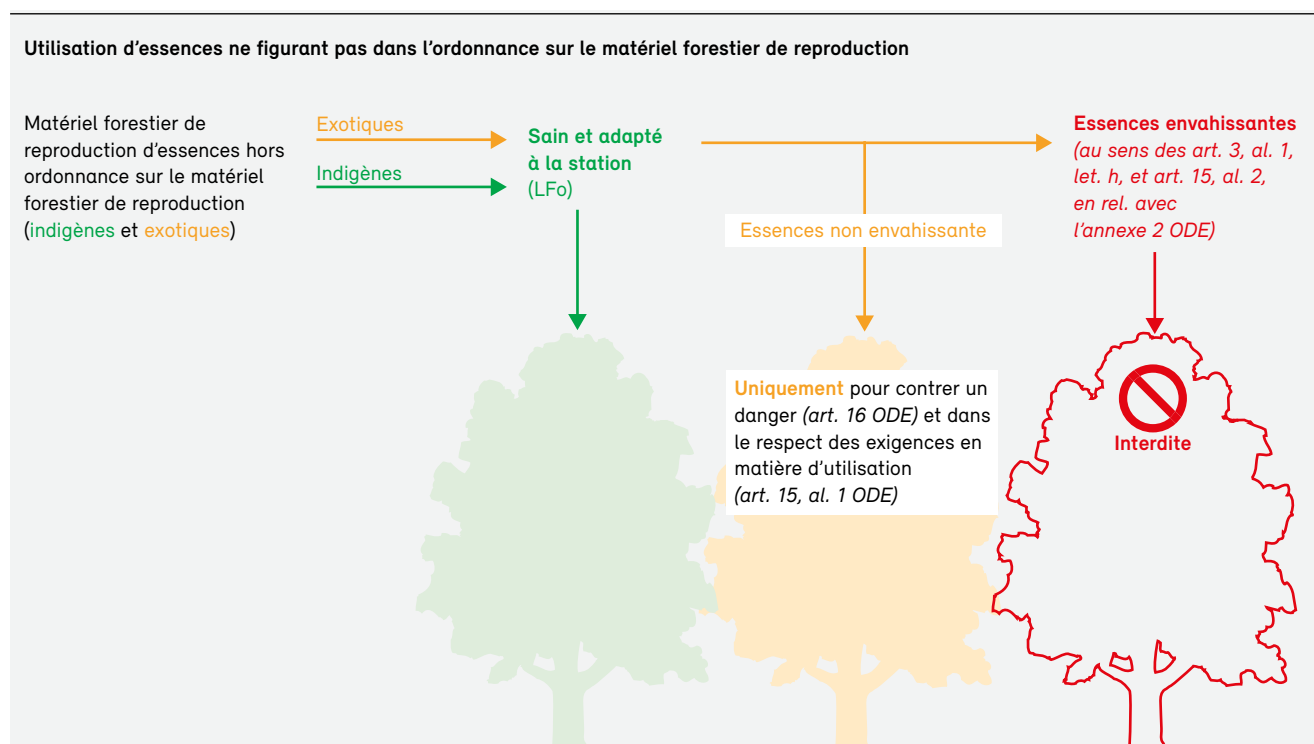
Utilisation d'essences ne figurant pas dans l'ordonnance sur le matériel forestier de reproduction

Matériel forestier de reproduction d'essences hors ordonnance sur le matériel forestier de reproduction (indigènes et exotiques)

Exotiques

Indigènes

Sain et adapté à la station (LFo)

Essences non envahissante

Essences envahissantes (au sens des art. 3, al. 1, let. h, et art. 15, al. 2, en rel. avec l'annexe 2 ODE)

Uniquement pour contrer un danger (art. 16 ODE) et dans le respect des exigences en matière d'utilisation (art. 15, al. 1 ODE)

Interdite